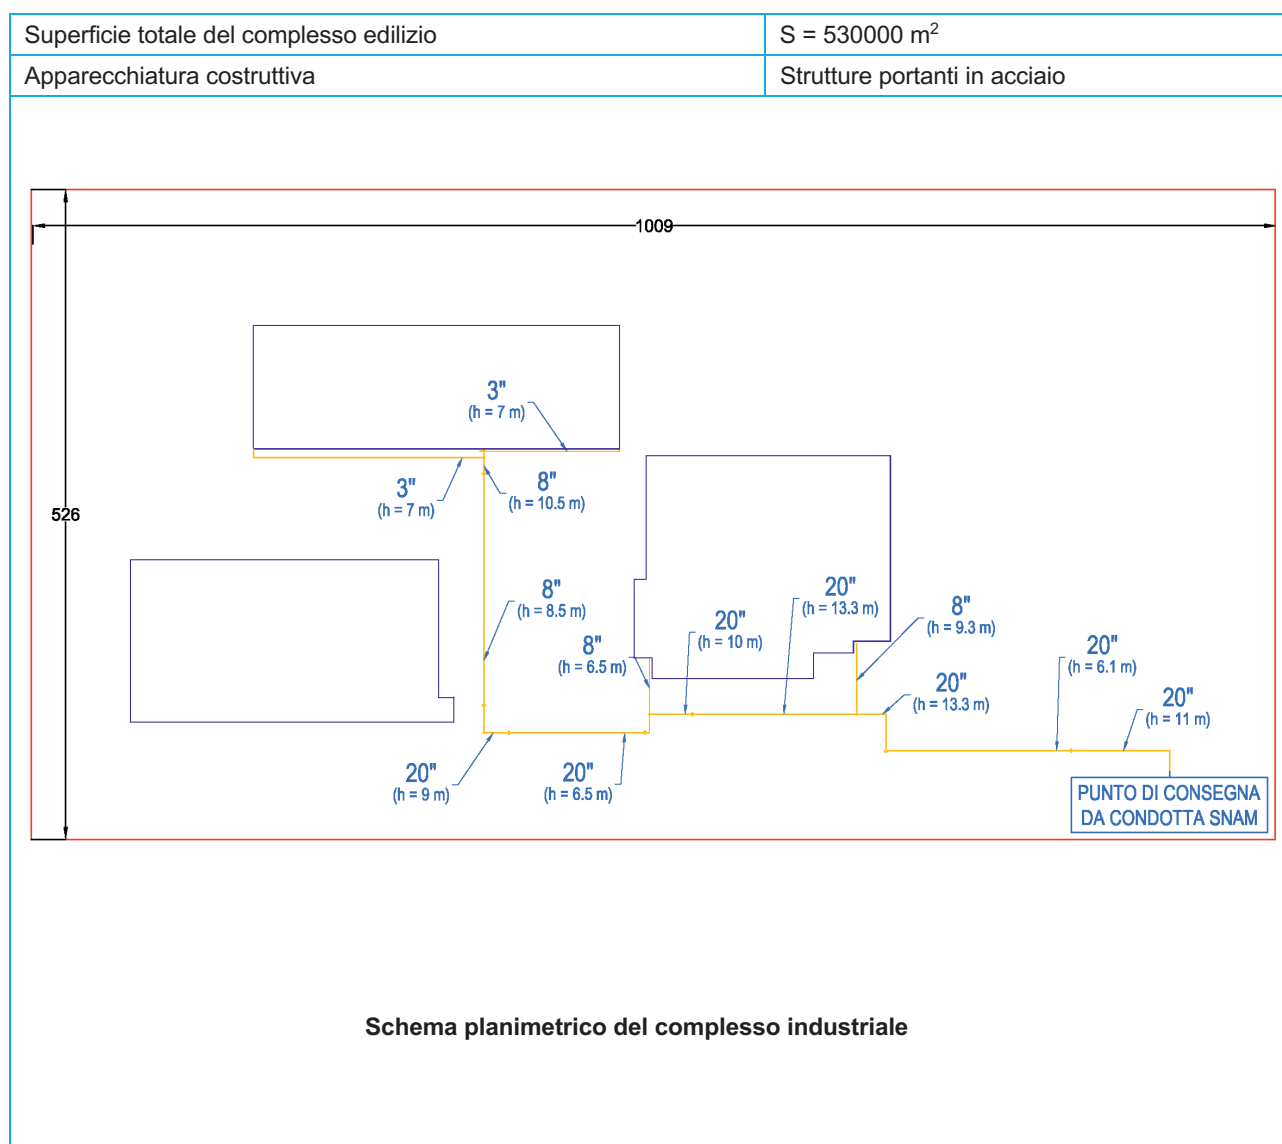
| Superficie totale del complesso edilizio | S = 530000 m$^2$ |
|---|---|
| Apparecchiatura costruttiva | Strutture portanti in acciaio |

1009

526

3"
(h = 7 m)

3"
(h = 7 m)

8"
(h = 10.5 m)

8"
(h = 8.5 m)

8"
(h = 6.5 m)

20"
(h = 10 m)

20"
(h = 13.3 m)

8"
(h = 9.3 m)

20"
(h = 13.3 m)

20"
(h = 6.1 m)

20"
(h = 11 m)

20"
(h = 9 m)

20"
(h = 6.5 m)

PUNTO DI CONSEGNA
DA CONDOTTA SNAM

Schema planimetrico del complesso industriale